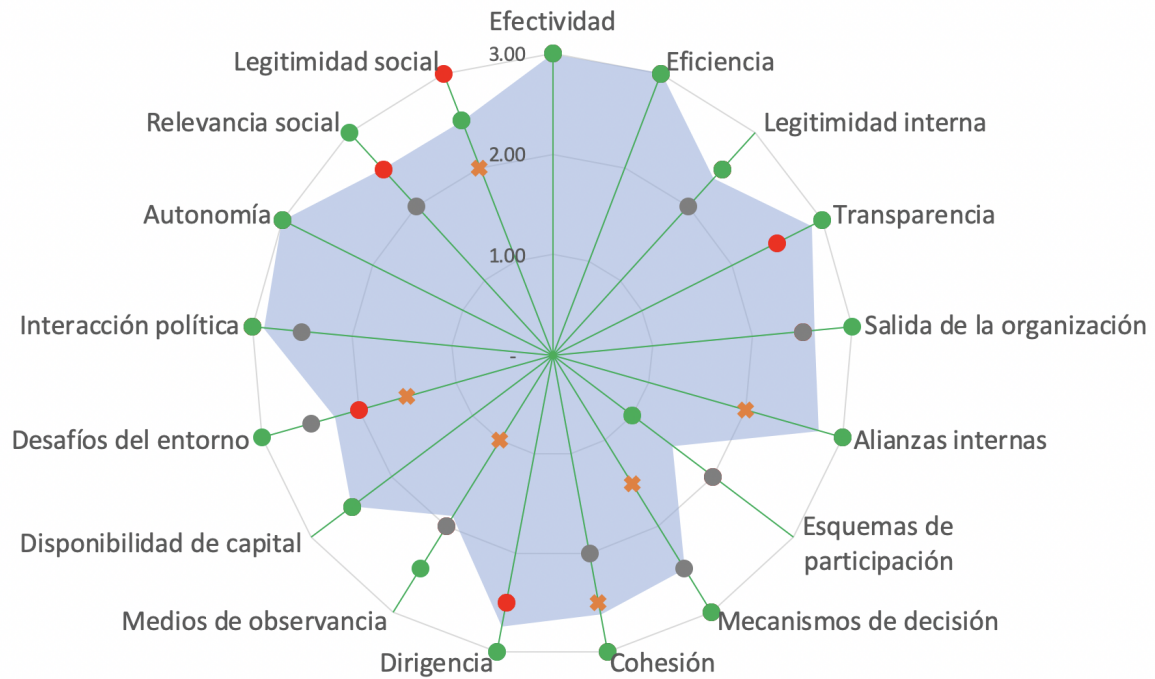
Efectividad
3.00
2.00
1.00
-
Eficiencia
Legitimidad interna
Transparencia
Salida de la organización
Alianzas internas
Esquemas de participación
Mecanismos de decisión
Cohesión
Dirigencia
Medios de observancia
Disponibilidad de capital
Desafíos del entorno
Interacción política
Autonomía
Relevancia social
Legitimidad social